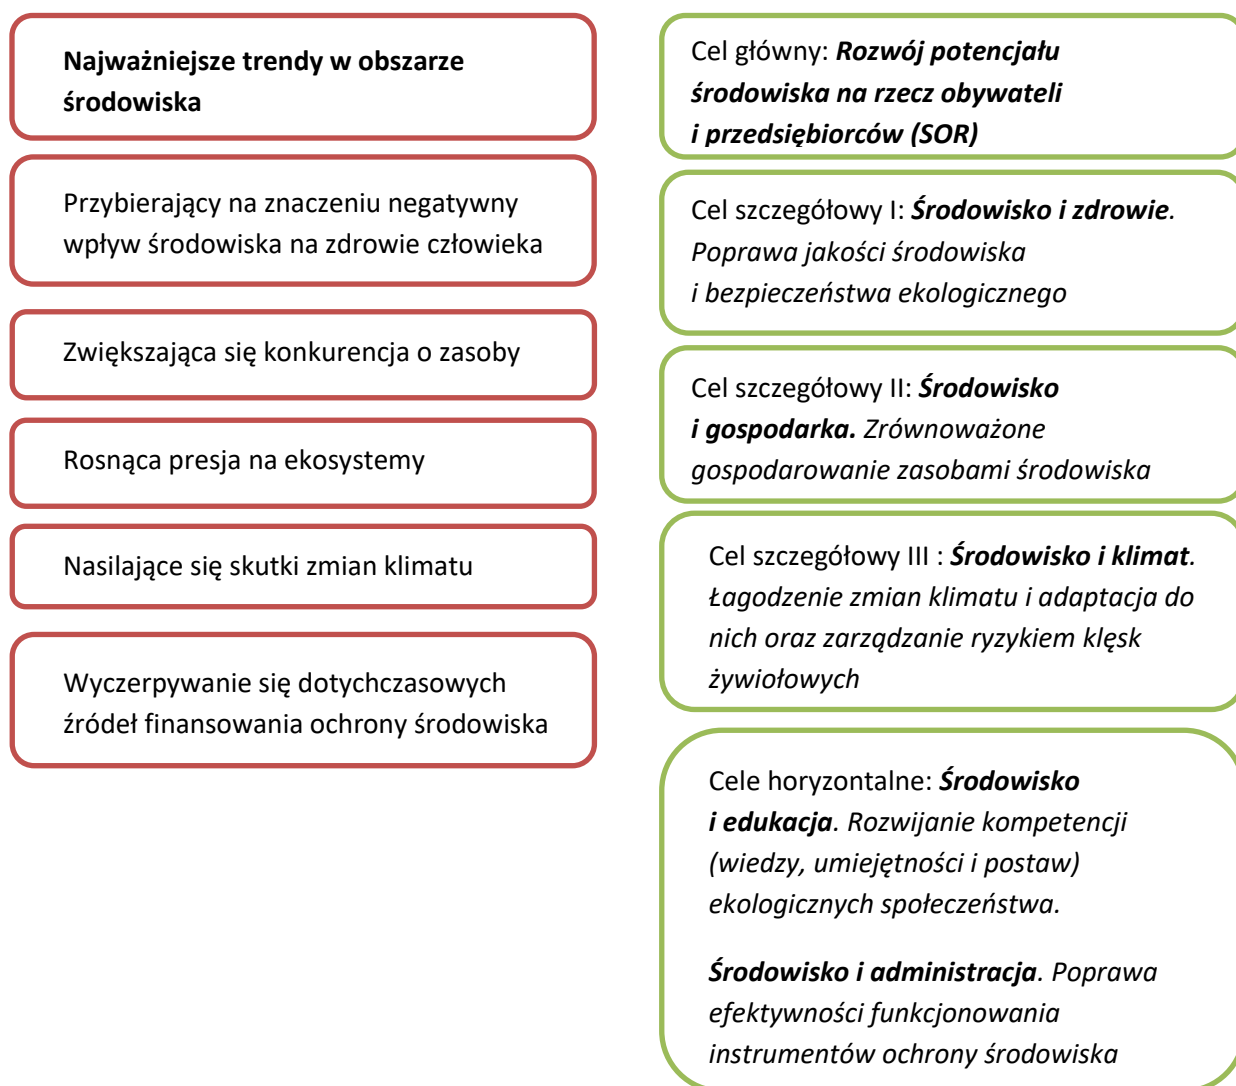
Najważniejsze trendy w obszarze środowiska

Przybierający na znaczeniu negatywny wpływ środowiska na zdrowie człowieka

Zwiększająca się konkurencja o zasoby

Rosnąca presja na ekosystemy

Nasilające się skutki zmian klimatu

Wyczerpywanie się dotychczasowych źródeł finansowania ochrony środowiska

Cel główny: ***Rozwój potencjału środowiska na rzecz obywateli i przedsiębiorców (SOR)***

Cel szczegółowy I: ***Środowisko i zdrowie****. Poprawa jakości środowiska i bezpieczeństwa ekologicznego*

Cel szczegółowy II: ***Środowisko i gospodarka.*** *Zrównoważone gospodarowanie zasobami środowiska*

Cel szczegółowy III : ***Środowisko i klimat****. Łagodzenie zmian klimatu i adaptacja do nich oraz zarządzanie ryzykiem klęsk żywiołowych*

Cele horyzontalne: ***Środowisko i edukacja****. Rozwijanie kompetencji (wiedzy, umiejętności i postaw) ekologicznych społeczeństwa.*

***Środowisko i administracja****. Poprawa efektywności funkcjonowania instrumentów ochrony środowiska*